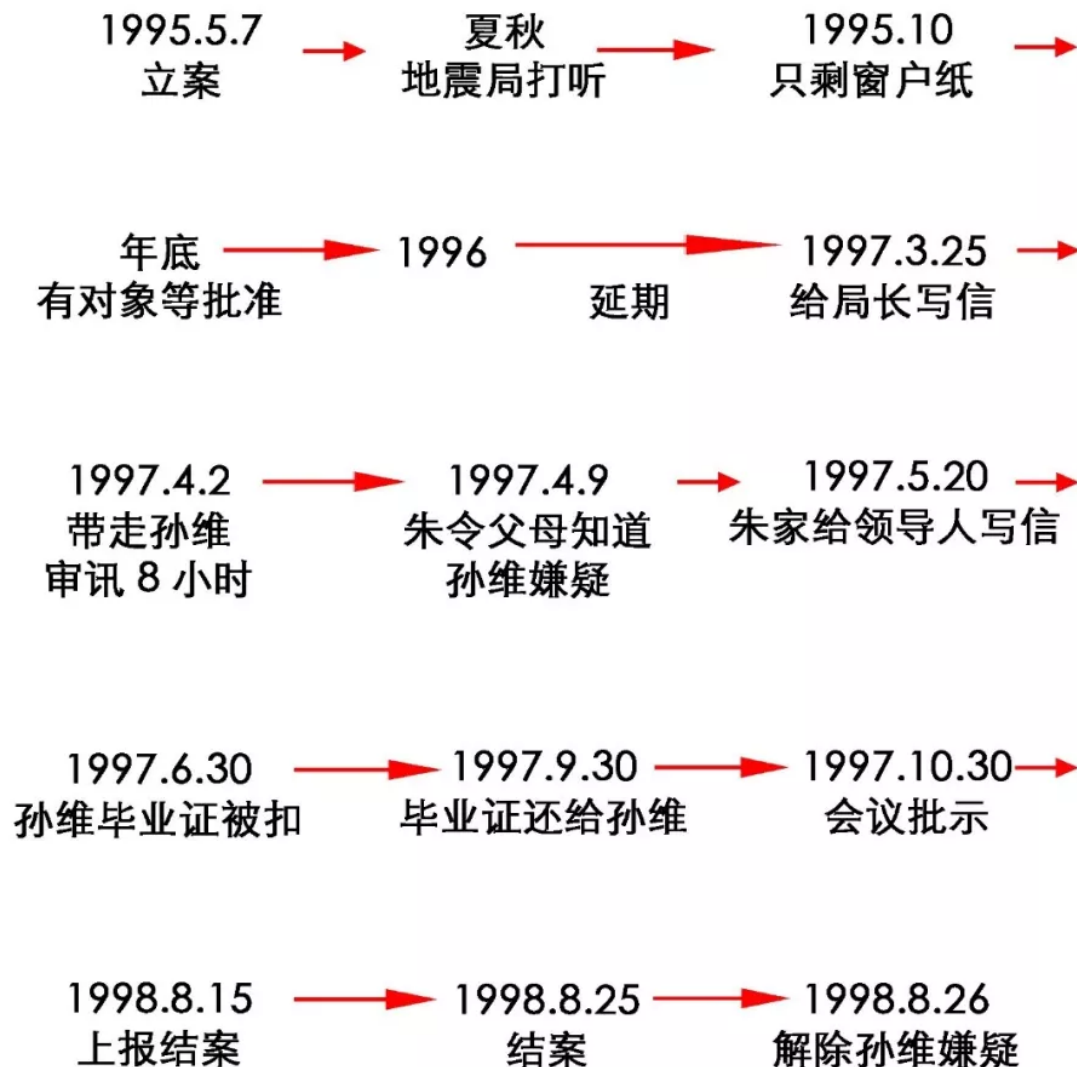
1995.5.7
立案

夏秋
地震局打听

1995.10
只剩窗户纸

年底
有对象等批准

1996
延期

1997.3.25
给局长写信

1997.4.2
带走孙维
审讯 8 小时

1997.4.9
朱令父母知道
孙维嫌疑

1997.5.20
朱家给领导人写信

1997.6.30
孙维毕业证被扣

1997.9.30
毕业证还给孙维

1997.10.30
会议批示

1998.8.15
上报结案

1998.8.25
结案

1998.8.26
解除孙维嫌疑